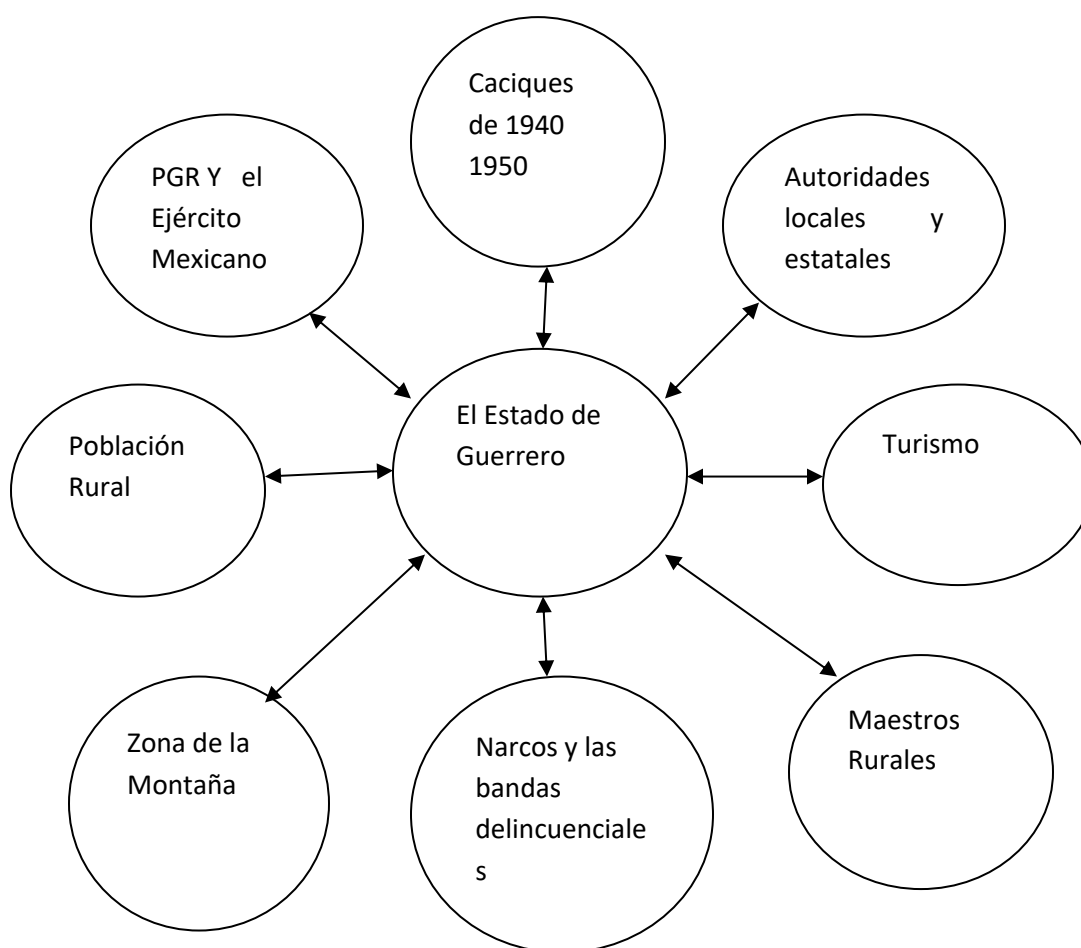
Caciques de 1940 1950

PGR Y el Ejército Mexicano

Autoridades locales y estatales

El Estado de Guerrero

Población Rural

Turismo

Zona de la Montaña

Narcos y las bandas delincuenciales

Maestros Rurales